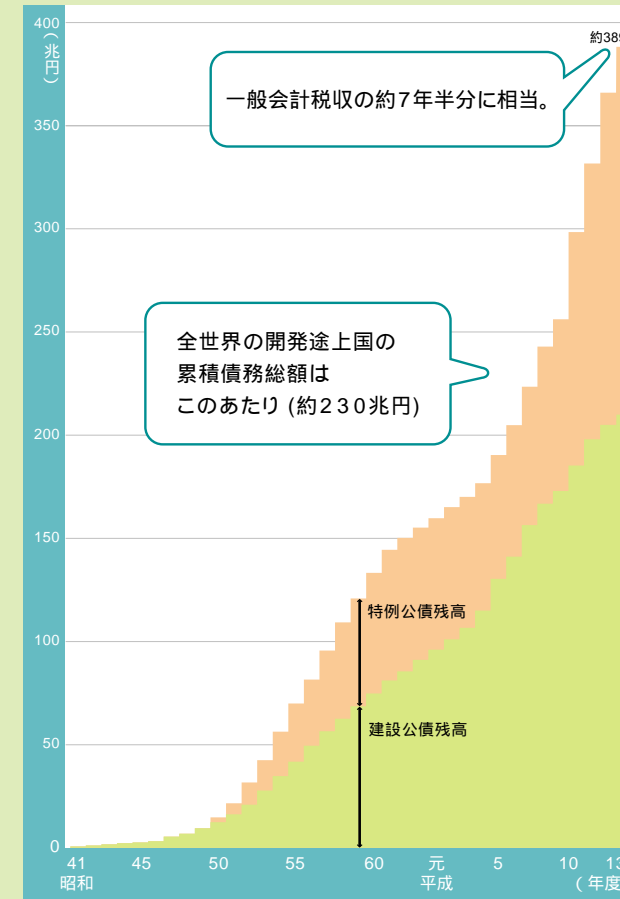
(兆円)

400
350
300
250
200
150
100
50
0

約389

一般会計税収の約7年半分に相当。

全世界の開発途上国の累積債務総額はこのあたり (約230兆円)

特例公債残高

建設公債残高

41 昭和
45
50
55
60
元 平成
5
10
13 (年度